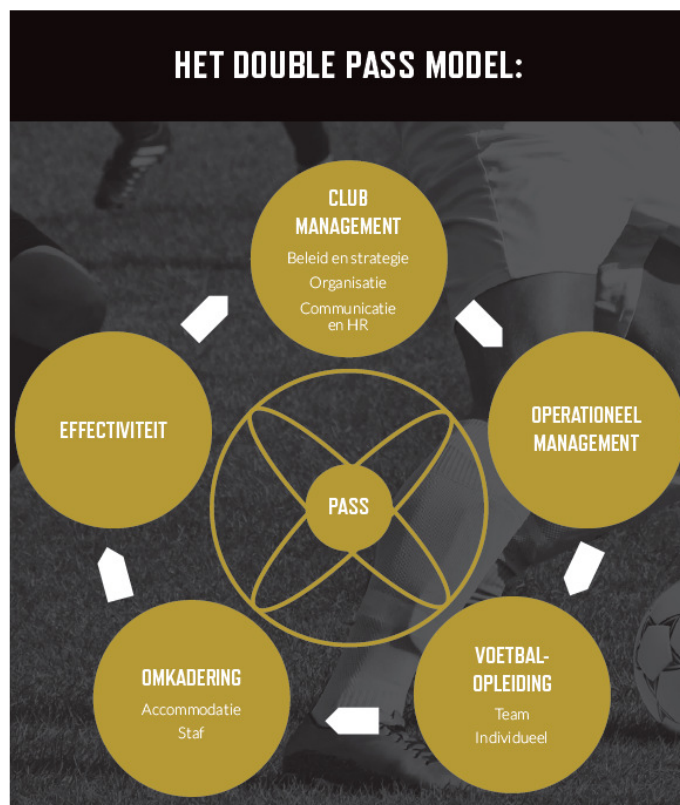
HET DOUBLE PASS MODEL:

CLUB MANAGEMENT
Beleid en strategie
Organisatie
Communicatie en HR

OPERATIONEEL MANAGEMENT

VOETBAL-OPLEIDING
Team
Individueel

OMKADERING
Accommodatie
Staf

EFFECTIVITEIT

PASS